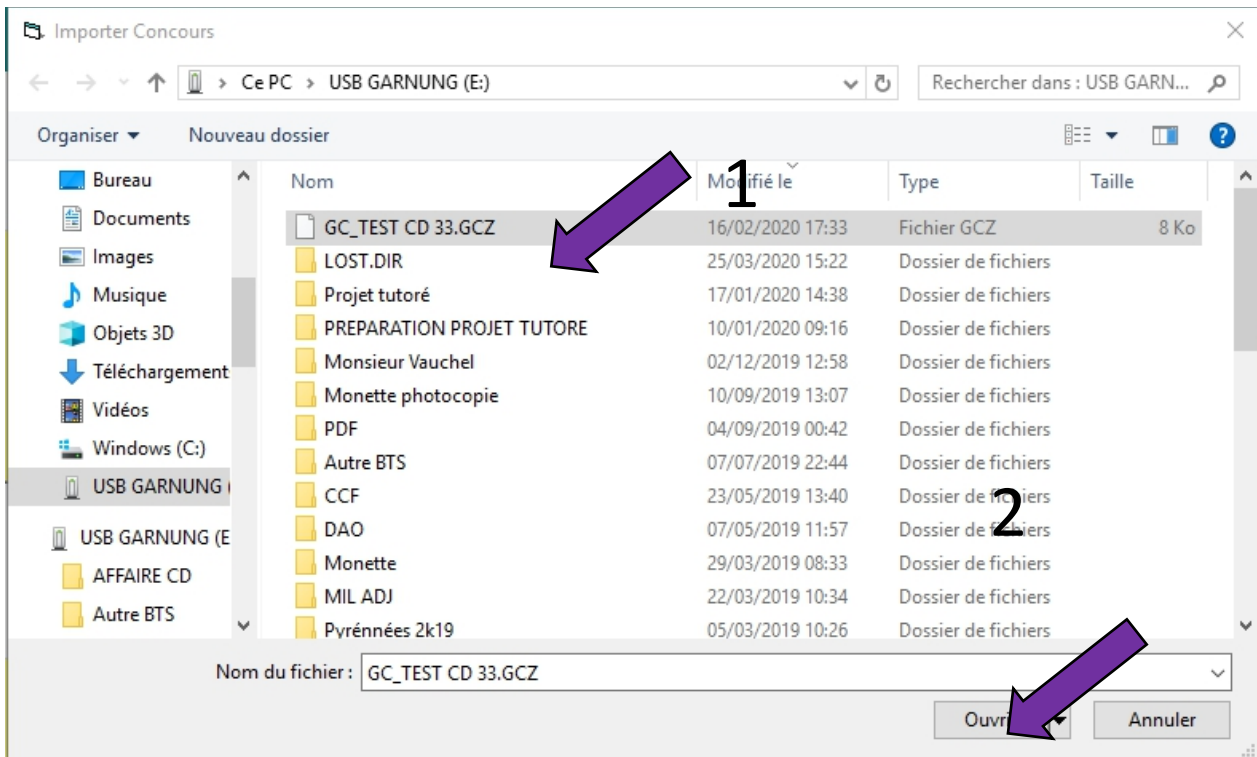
Importer Concours

Ce PC > USB GARNUNG (E:)

Rechercher dans : USB GARN...

Organiser ▾ Nouveau dossier

Bureau
Documents
Images
Musique
Objets 3D
Téléchargement
Vidéos
Windows (C:)
USB GARNUNG (
USB GARNUNG (E
AFFAIRE CD
Autre BTS

1

| Nom | Modifié le | Type | Taille |
|---|---|---|---|
| GC_TEST CD 33.GCZ | 16/02/2020 17:33 | Fichier GCZ | 8 Ko |
| LOST.DIR | 25/03/2020 15:22 | Dossier de fichiers | |
| Projet tutoré | 17/01/2020 14:38 | Dossier de fichiers | |
| PREPARATION PROJET TUTORE | 10/01/2020 09:16 | Dossier de fichiers | |
| Monsieur Vauchel | 02/12/2019 12:58 | Dossier de fichiers | |
| Monette photocopie | 10/09/2019 13:07 | Dossier de fichiers | |
| PDF | 04/09/2019 00:42 | Dossier de fichiers | |
| Autre BTS | 07/07/2019 22:44 | Dossier de fichiers | |
| CCF | 23/05/2019 13:40 | Dossier de fichiers | |
| DAO | 07/05/2019 11:57 | Dossier de fichiers | |
| Monette | 29/03/2019 08:33 | Dossier de fichiers | |
| MIL ADJ | 22/03/2019 10:34 | Dossier de fichiers | |
| Pyrénnées 2k19 | 05/03/2019 10:26 | Dossier de fichiers | |

2

Nom du fichier : GC_TEST CD 33.GCZ

Ouvrir Annuler